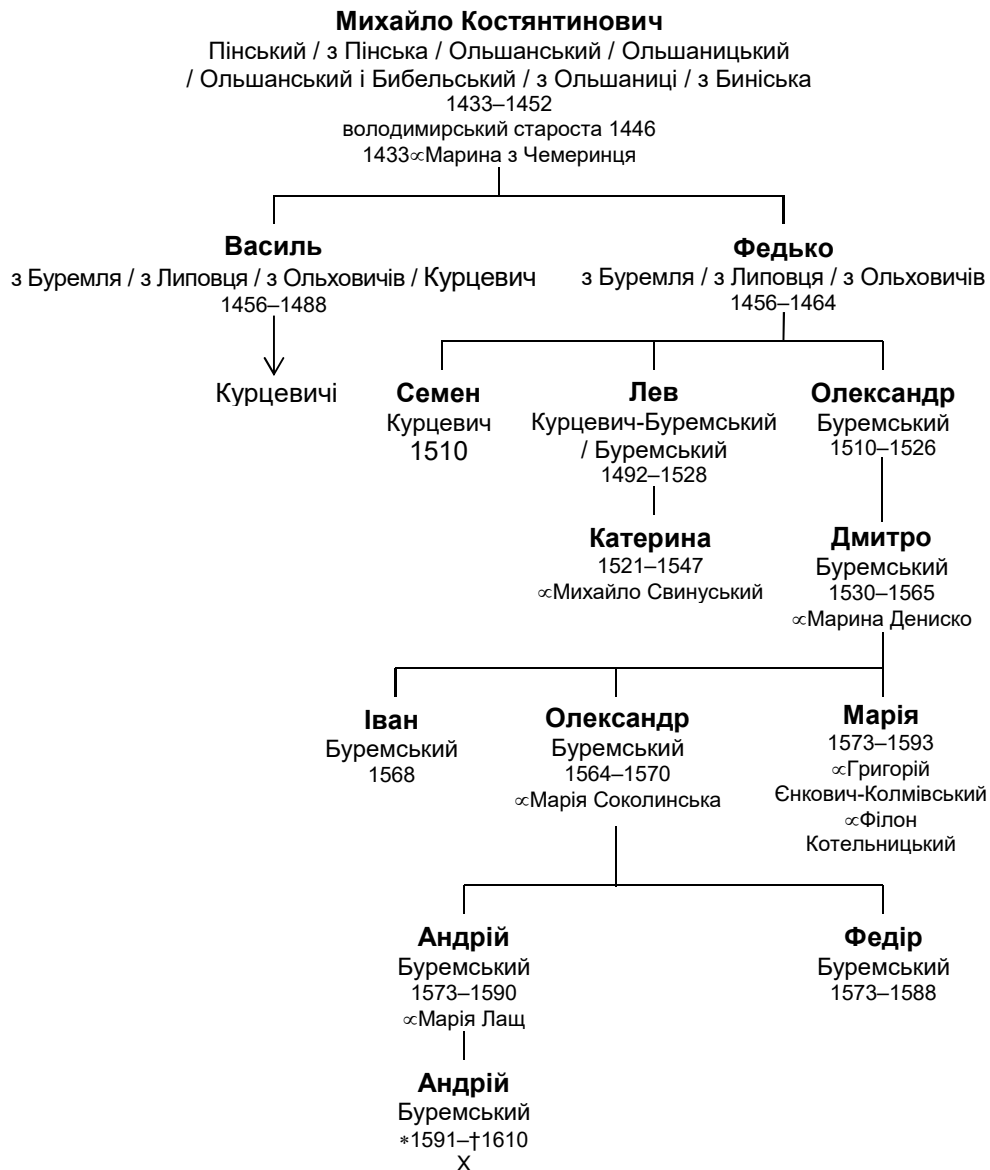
Михайло Костянтинович
Пінський / з Пінська / Ольшанський / Ольшаницький / Ольшанський і Бибельський / з Ольшаниці / з Биніська
1433–1452
володимирський староста 1446
1433∝Марина з Чеමеринця

Василь
з Буремля / з Липовця / з Ольховичів / Курцевич
1456–1488

Курцевичі

Федько
з Буремля / з Липовця / з Ольховичів
1456–1464

Семен
Курцевич
1510

Лев
Курцевич-Буремський / Буремський
1492–1528

Катерина
1521–1547
∝Михайло Свинуський

Олександр
Буремський
1510–1526

Дмитро
Буремський
1530–1565
∝Марина Дениско

Іван
Буремський
1568

Олександр
Буремський
1564–1570
∝Марія Соколинська

Марія
1573–1593
∝Григорій Єнкович-Колмівський
∝Філон Котельницький

Андрій
Буремський
1573–1590
∝Марія Лащ

Федір
Буремський
1573–1588

Андрій
Буремський
∗1591–†1610
X